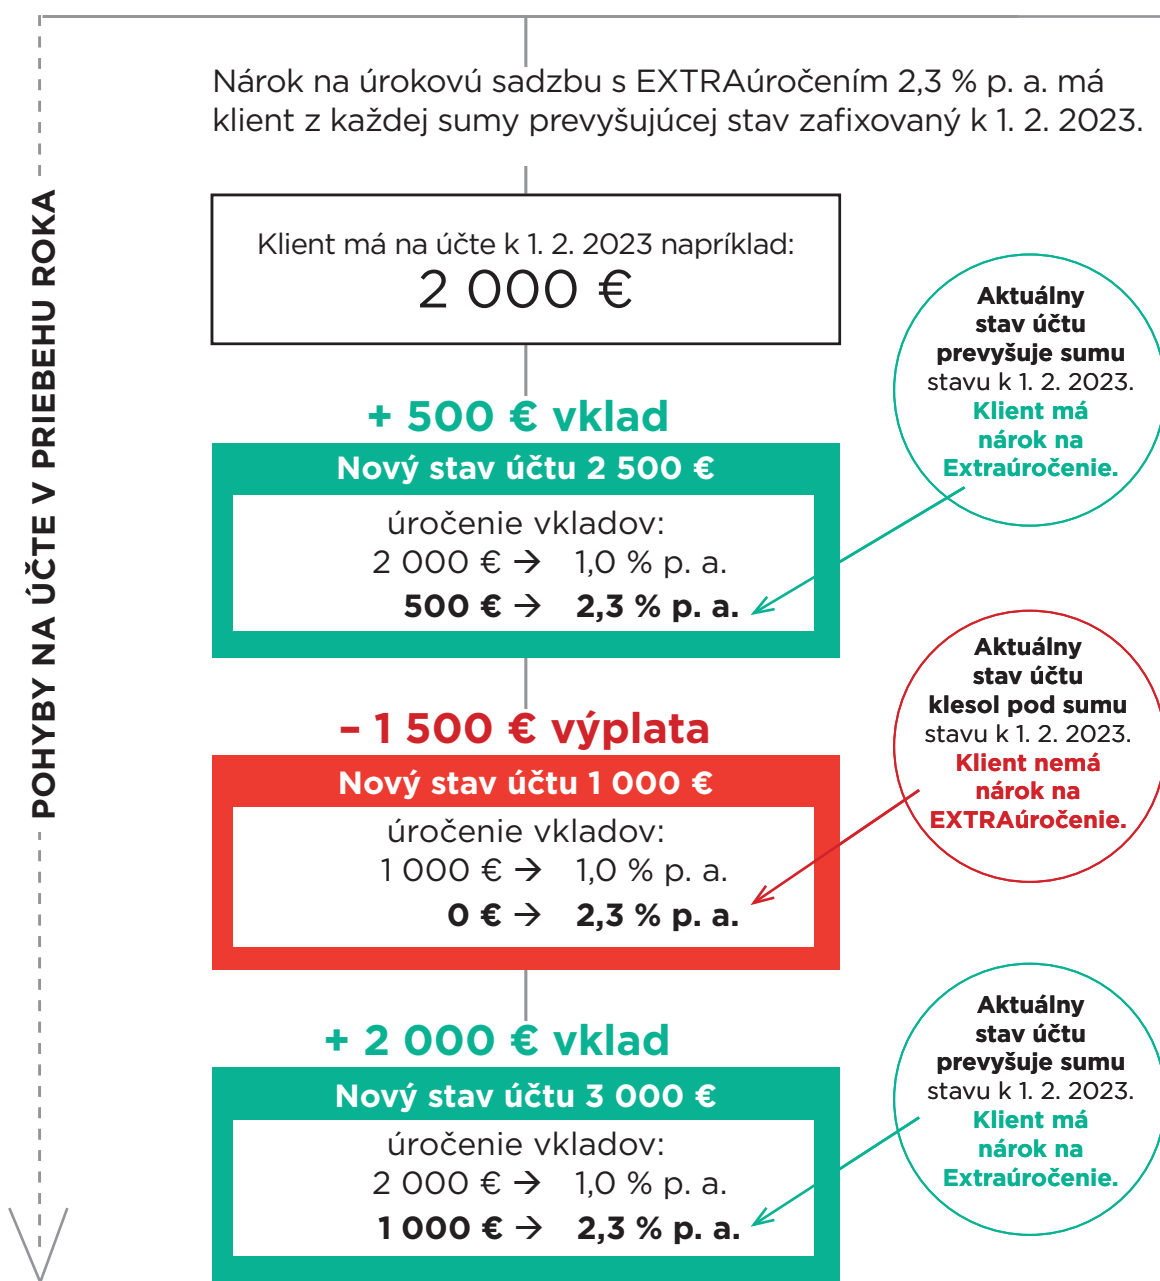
POHYBY NA ÚČTE V PRIEBEHU ROKA

Nárok na úrokovú sadzbu s EXTRAúročením 2,3 % p. a. má klient z každej sumy prevyšujúcej stav zafixovaný k 1. 2. 2023.

Klient má na účte k 1. 2. 2023 napríklad:
2 000 €

+ 500 € vklad

Nový stav účtu 2 500 €

úročenie vkladov:
2 000 € → 1,0 % p. a.
500 € → 2,3 % p. a.

Aktuálny stav účtu prevyšuje sumu stavu k 1. 2. 2023. Klient má nárok na Extraúročenie.

– 1 500 € výplata

Nový stav účtu 1 000 €

úročenie vkladov:
1 000 € → 1,0 % p. a.
0 € → 2,3 % p. a.

Aktuálny stav účtu klesol pod sumu stavu k 1. 2. 2023. Klient nemá nárok na EXTRAúročenie.

+ 2 000 € vklad

Nový stav účtu 3 000 €

úročenie vkladov:
2 000 € → 1,0 % p. a.
1 000 € → 2,3 % p. a.

Aktuálny stav účtu prevyšuje sumu stavu k 1. 2. 2023. Klient má nárok na Extraúročenie.